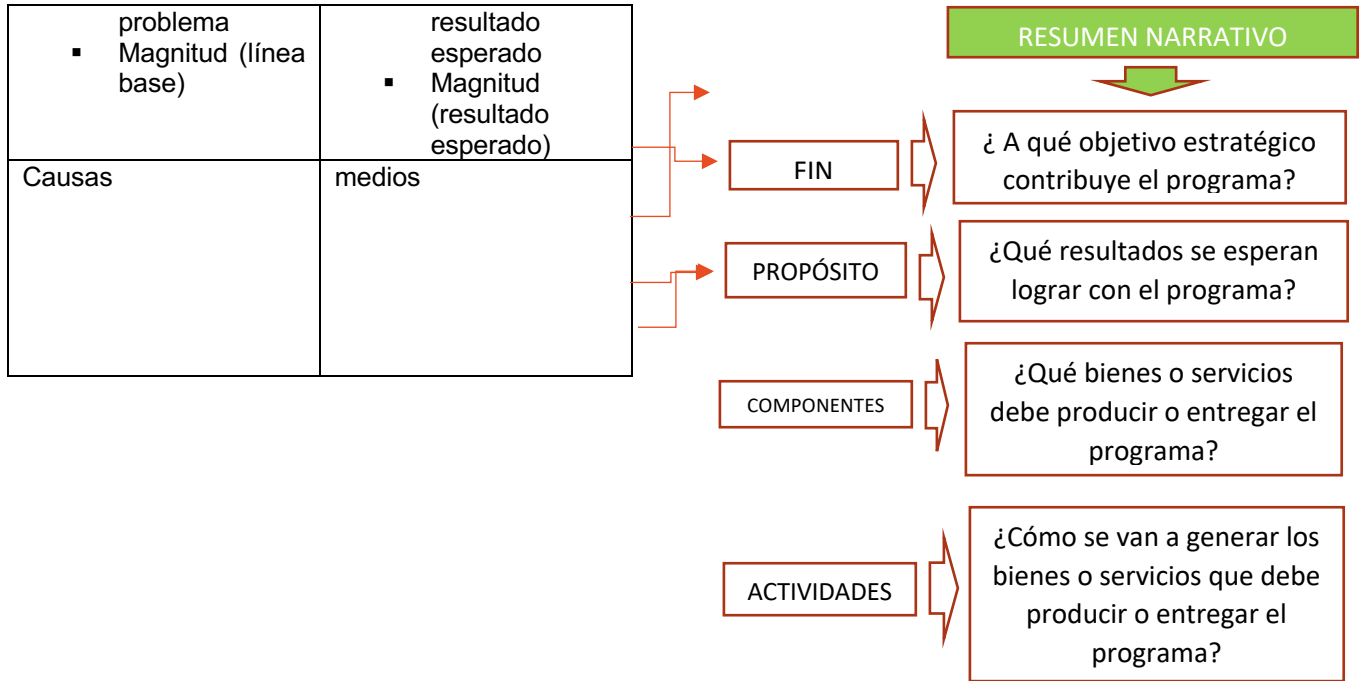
| problema<br>▪ Magnitud (línea base) | resultado esperado<br>▪ Magnitud (resultado esperado) |
|---|---|
| Causas | medios |

RESUMEN NARRATIVO

FIN

¿ A qué objetivo estratégico contribuye el programa?

PROPÓSITO

¿Qué resultados se esperan lograr con el programa?

COMPONENTES

¿Qué bienes o servicios debe producir o entregar el programa?

ACTIVIDADES

¿Cómo se van a generar los bienes o servicios que debe producir o entregar el programa?